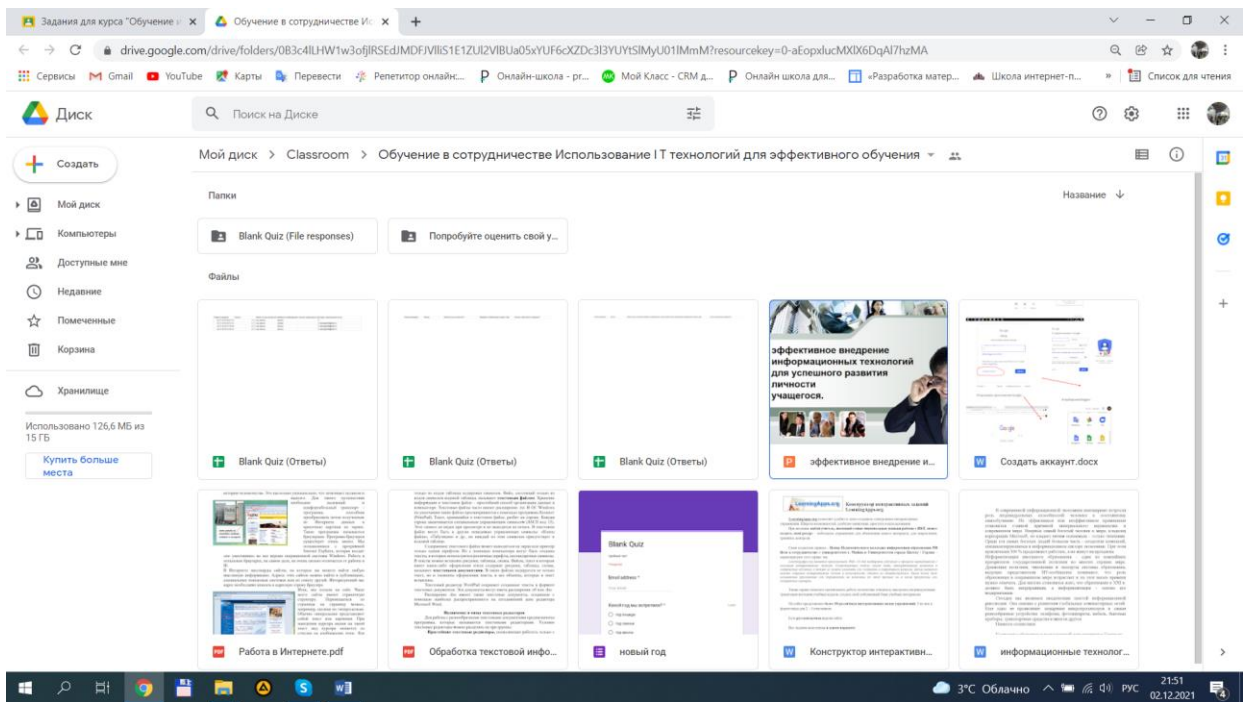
Задания для курса "Обучение и ×
Обучение в сотрудничестве Ис ×
+

drive.google.com/drive/folders/0B3c4lLHW1w3ofjlRSEdJMDFJVlliS1E1ZUl2VlBUa05xYUF6cXZDc3l3YUYtSlMyU01lMmM?resourcekey=0-aEopxlucMXlX6DqAl7hzMA

Сервисы Gmail YouTube Карты Перевести Репетитор онлайн:... Онлайн-школа - pr... Мой Класс - CRM д... Онлайн школа для... «Разработка матер... Школа интернет-п... » Список для чтения

Диск
Поиск на Диске

Создать
Мой диск
Компьютеры
Доступные мне
Недавние
Помеченные
Корзина
Хранилище
Использовано 126,6 МБ из 15 ГБ
Купить больше места

Мой диск > Classroom > Обучение в сотрудничестве Использование I Т технологий для эффективного обучения

Папки
Название
Blank Quiz (File responses)
Попробуйте оценить свой у...

Файлы

эффективное внедрение информационных технологий для успешного развития личности учащегося.

Blank Quiz (Ответы)
Blank Quiz (Ответы)
Blank Quiz (Ответы)
эффективное внедрение и...
Создать аккаунт.docx

Blank Quiz

Работа в Интернете.pdf
Обработка текстовой инфо...
новый год
Конструктор интерактивн...
информационные технолог...

3°C Облачно РУС 21:51 02.12.2021